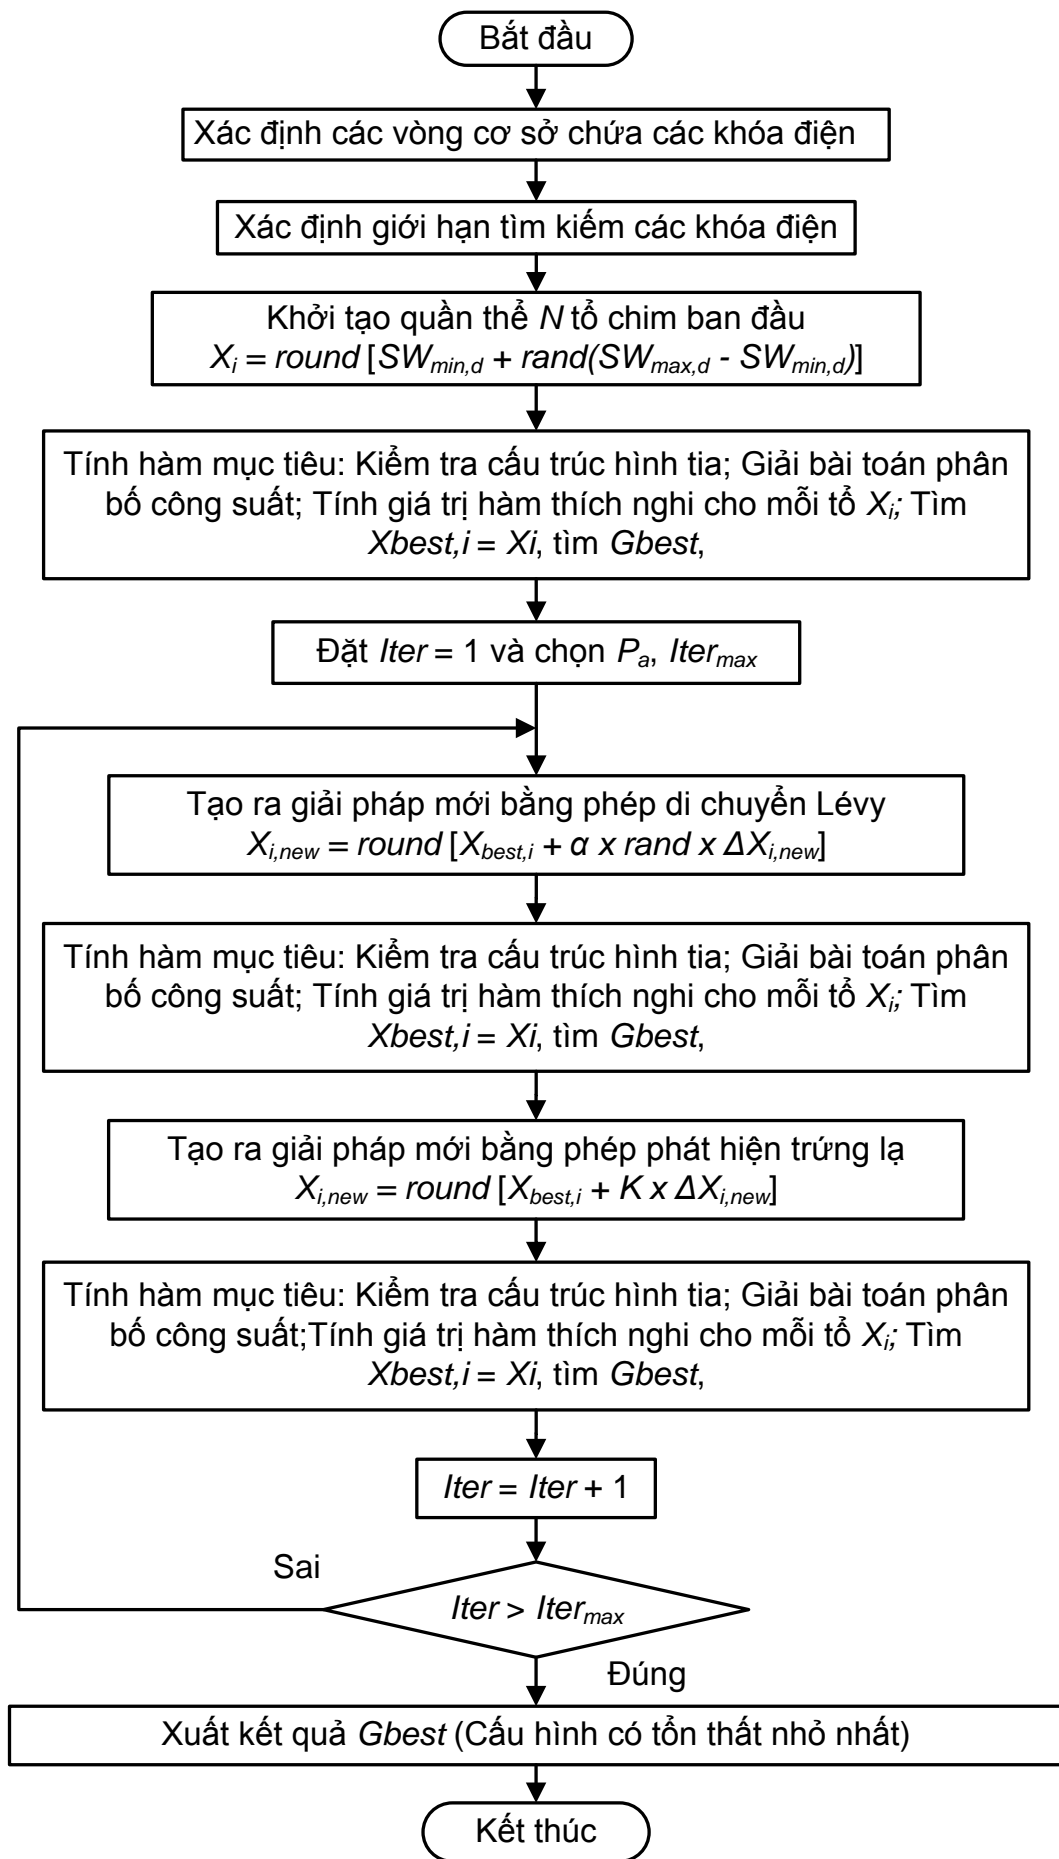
Bắt đầu

Xác định các vòng cơ sở chứa các khóa điện

Xác định giới hạn tìm kiếm các khóa điện

Khởi tạo quần thể N tổ chim ban đầu
$X_i = round\,[SW_{min,d} + rand(SW_{max,d} - SW_{min,d})]$

Tính hàm mục tiêu: Kiểm tra cấu trúc hình tia; Giải bài toán phân bố công suất; Tính giá trị hàm thích nghi cho mỗi tổ $X_i$; Tìm Xbest,i = Xi, tìm Gbest,

Đặt Iter = 1 và chọn $P_a$, $Iter_{max}$

Tạo ra giải pháp mới bằng phép di chuyển Lévy
$X_{i,new} = round\,[X_{best,i} + \alpha\ x\ rand\ x\ \Delta X_{i,new}]$

Tính hàm mục tiêu: Kiểm tra cấu trúc hình tia; Giải bài toán phân bố công suất; Tính giá trị hàm thích nghi cho mỗi tổ $X_i$; Tìm Xbest,i = Xi, tìm Gbest,

Tạo ra giải pháp mới bằng phép phát hiện trứng lạ
$X_{i,new} = round\,[X_{best,i} + K\ x\ \Delta X_{i,new}]$

Tính hàm mục tiêu: Kiểm tra cấu trúc hình tia; Giải bài toán phân bố công suất;Tính giá trị hàm thích nghi cho mỗi tổ $X_i$; Tìm Xbest,i = Xi, tìm Gbest,

Iter = Iter + 1

Sai

$Iter > Iter_{max}$

Đúng

Xuất kết quả Gbest (Cấu hình có tổn thất nhỏ nhất)

Kết thúc